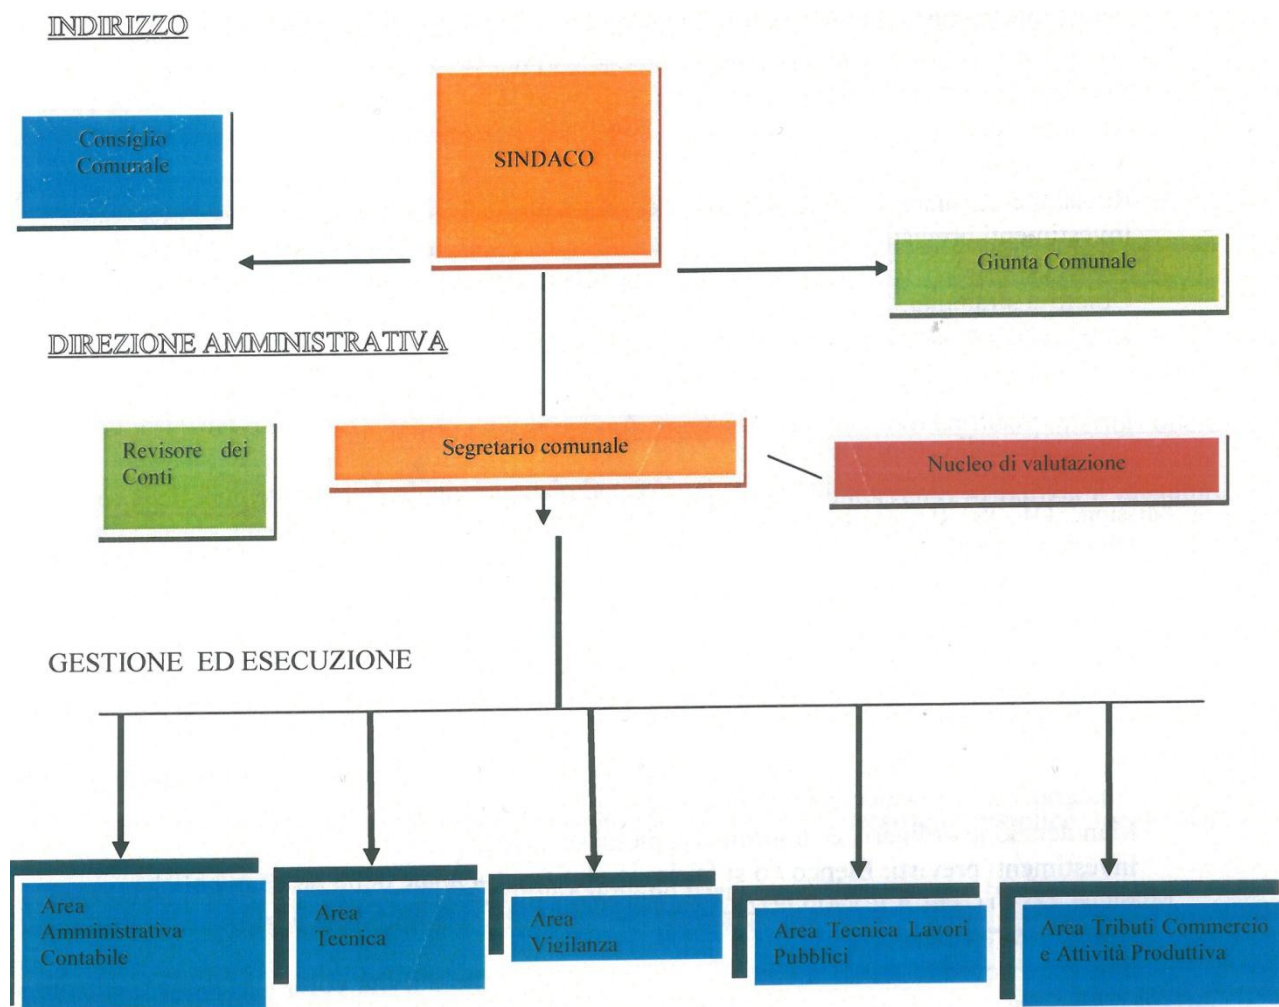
INDIRIZZO

Consiglio Comunale

SINDACO

Giunta Comunale

DIREZIONE AMMINISTRATIVA

Revisore dei Conti

Segretario comunale

Nucleo di valutazione

GESTIONE ED ESECUZIONE

Area Amministrativa Contabile

Area Tecnica

Area Vigilanza

Area Tecnica Lavori Pubblici

Area Tributi Commercio e Attività Produttiva